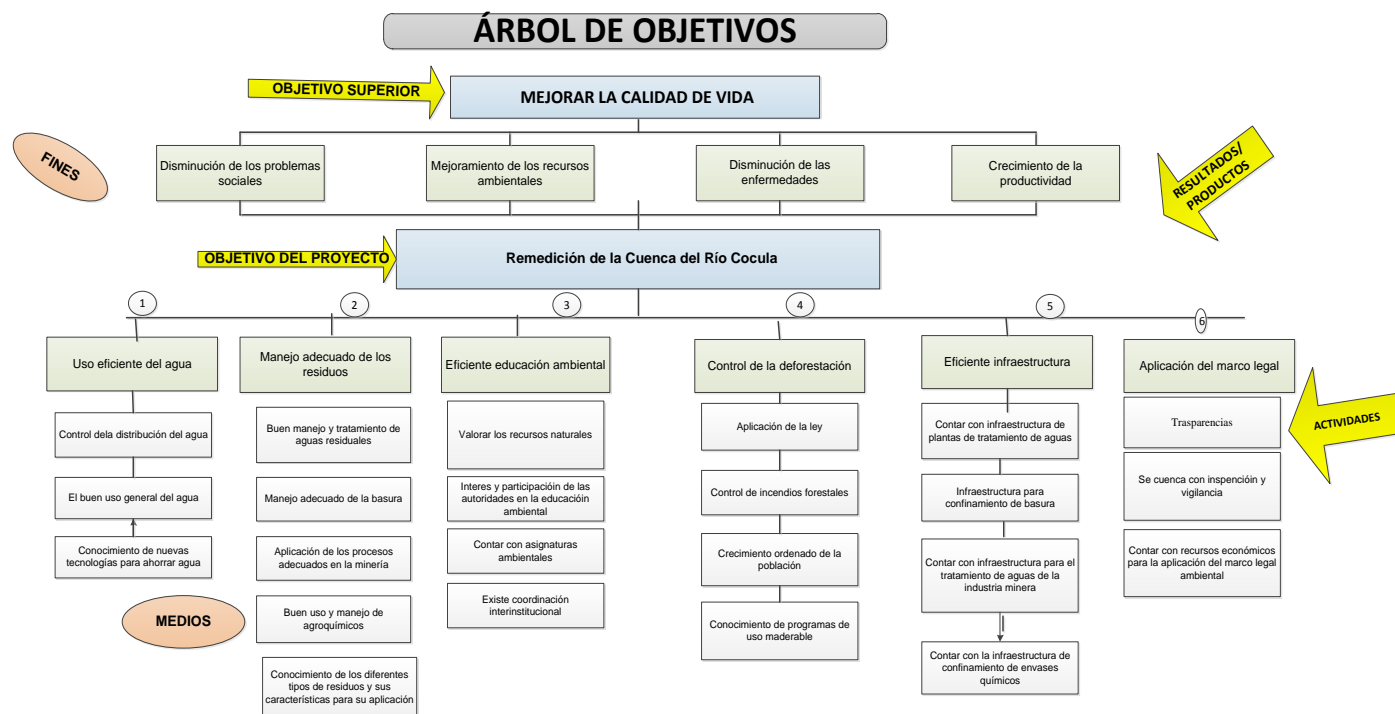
ÁRBOL DE OBJETIVOS

OBJETIVO SUPERIOR

MEJORAR LA CALIDAD DE VIDA

FINES

Disminución de los problemas sociales

Mejoramiento de los recursos ambientales

Disminución de las enfermedades

Crecimiento de la productividad

RESULTADOS/ PRODUCTOS

OBJETIVO DEL PROYECTO

Remedición de la Cuenca del Río Cocula

1

Uso eficiente del agua

Control dela distribución del agua

El buen uso general del agua

Conocimiento de nuevas tecnologías para ahorrar agua

MEDIOS

2

Manejo adecuado de los residuos

Buen manejo y tratamiento de aguas residuales

Manejo adecuado de la basura

Aplicación de los procesos adecuados en la minería

Buen uso y manejo de agroquímicos

Conocimiento de los diferentes tipos de residuos y sus características para su aplicación

3

Eficiente educación ambiental

Valorar los recursos naturales

Interes y participacioin de las autoridades en la educacióin ambiental

Contar con asignaturas ambientales

Existe coordinación interinstitucional

4

Control de la deforestación

Aplicación de la ley

Control de incendios forestales

Crecimiento ordenado de la población

Conocimiento de programas de uso maderable

5

Eficiente infraestructura

Contar con infraestructura de plantas de tratamiento de aguas

Infraestructura para confinamiento de basura

Contar con infraestructura para el tratamiento de aguas de la industria minera

Contar con la infraestructura de confinamiento de envases químicos

6

Aplicación del marco legal

Trasparencias

Se cuenca con inspención y vigilancia

Contar con recursos económicos para la aplicación del marco legal ambiental

ACTIVIDADES